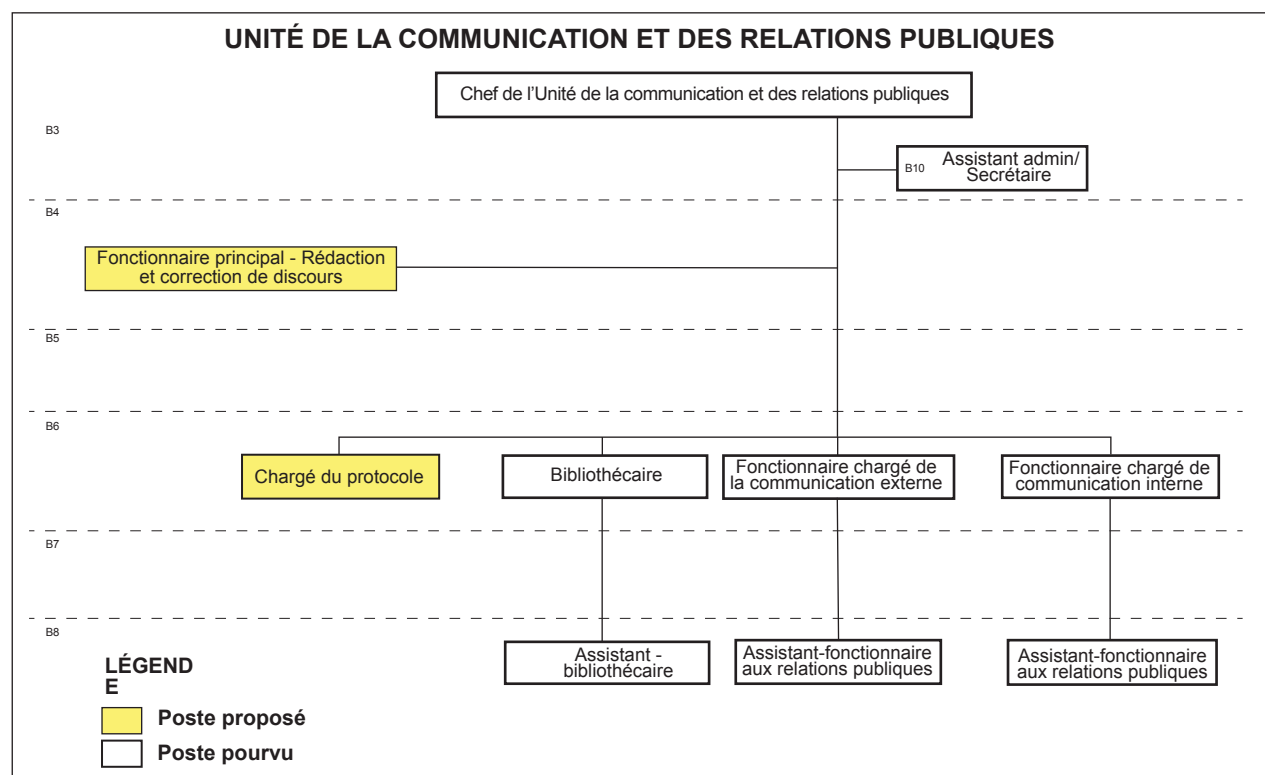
UNITÉ DE LA COMMUNICATION ET DES RELATIONS PUBLIQUES

Chef de l'Unité de la communication et des relations publiques

B3

B10 Assistant admin/ Secrétaire

B4

Fonctionnaire principal - Rédaction et correction de discours

B5

B6

Chargé du protocole

Bibliothécaire

Fonctionnaire chargé de la communication externe

Fonctionnaire chargé de communication interne

B7

B8

Assistant - bibliothécaire

Assistant-fonctionnaire aux relations publiques

Assistant-fonctionnaire aux relations publiques

LÉGEND
E

Poste proposé

Poste pourvu